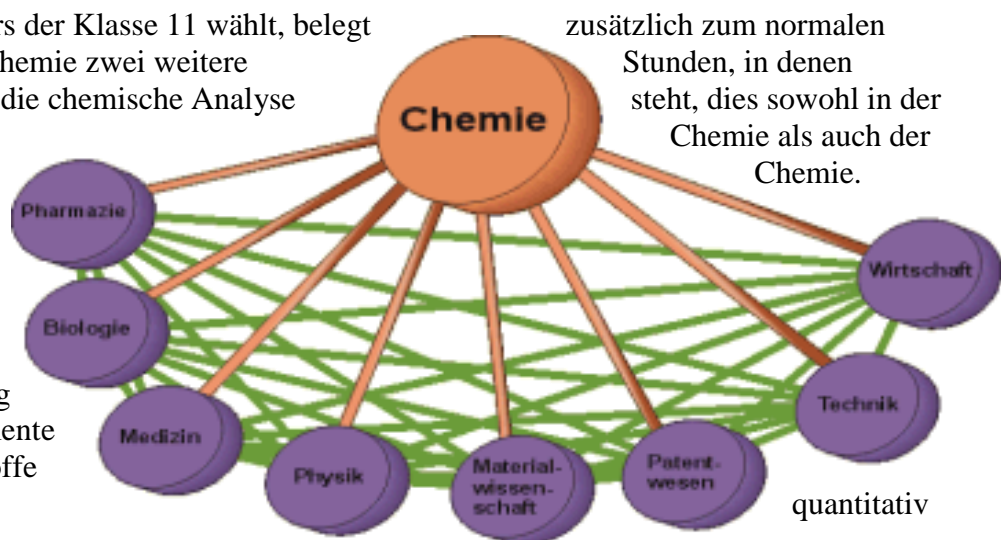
rs der Klasse 11 wählt, belegt zusätzlich zum normalen
hemie zwei weitere Stunden, in denen
die chemische Analyse steht, dies sowohl in der
Chemie als auch der
Chemie.

Chemie

Pharmazie

Biologie

Medizin

Physik

Material-wissen-schaft

Patent-wesen

Technik

Wirtschaft

g
ente
offe

quantitativ